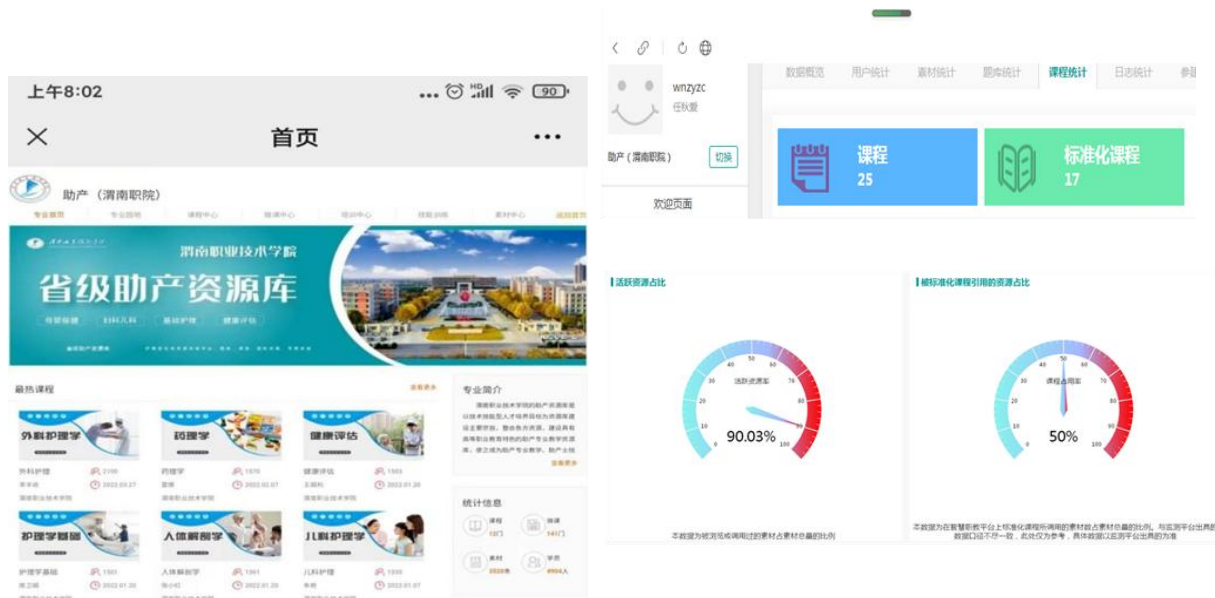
上午8:02

90

首页

•••

助产（渭南职院）

专业首页 专业图库 课程中心 微课中心 培训中心 技能训练 素材中心 虚拟首页

渭南职业技术学院

省级助产资源库

母婴保健 妇科儿科 基础护理 健康评估

最热课程

查看更多

外科护理学

外科护理

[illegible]

2022.03.27

药理学

药理学

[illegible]

2022.02.07

健康评估

健康评估

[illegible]

2022.01.20

护理学基础

护理学基础

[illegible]

2022.01.20

人体解剖学

人体解剖学

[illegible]

2022.01.20

儿科护理学

儿科护理

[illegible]

2022.01.07

专业简介

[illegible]

查看更多

统计信息

课程 12门

微课 141门

素材 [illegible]

学员 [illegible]

wnzyzc

任秋菱

助产（渭南职院）

切换

欢迎页面

数据概览 用户统计 素材统计 题库统计 课程统计 日志统计 参

课程 25

标准化课程 17

活跃资源占比

0 10 20 30 40 50 60 70 80 90 100

活跃资源率

90.03%

本数据为被浏览或调用过的素材占素材总量的比例

被标准化课程引用的资源占比

0 10 20 30 40 50 60 70 80 90 100

课程占用率

50%

本数据为在智慧职教平台上标准化课程所调用的素材数占素材总量的比例。与监测平台出具的数据口径不尽一致，此处仅为参考，具体数据以监测平台出具的为准